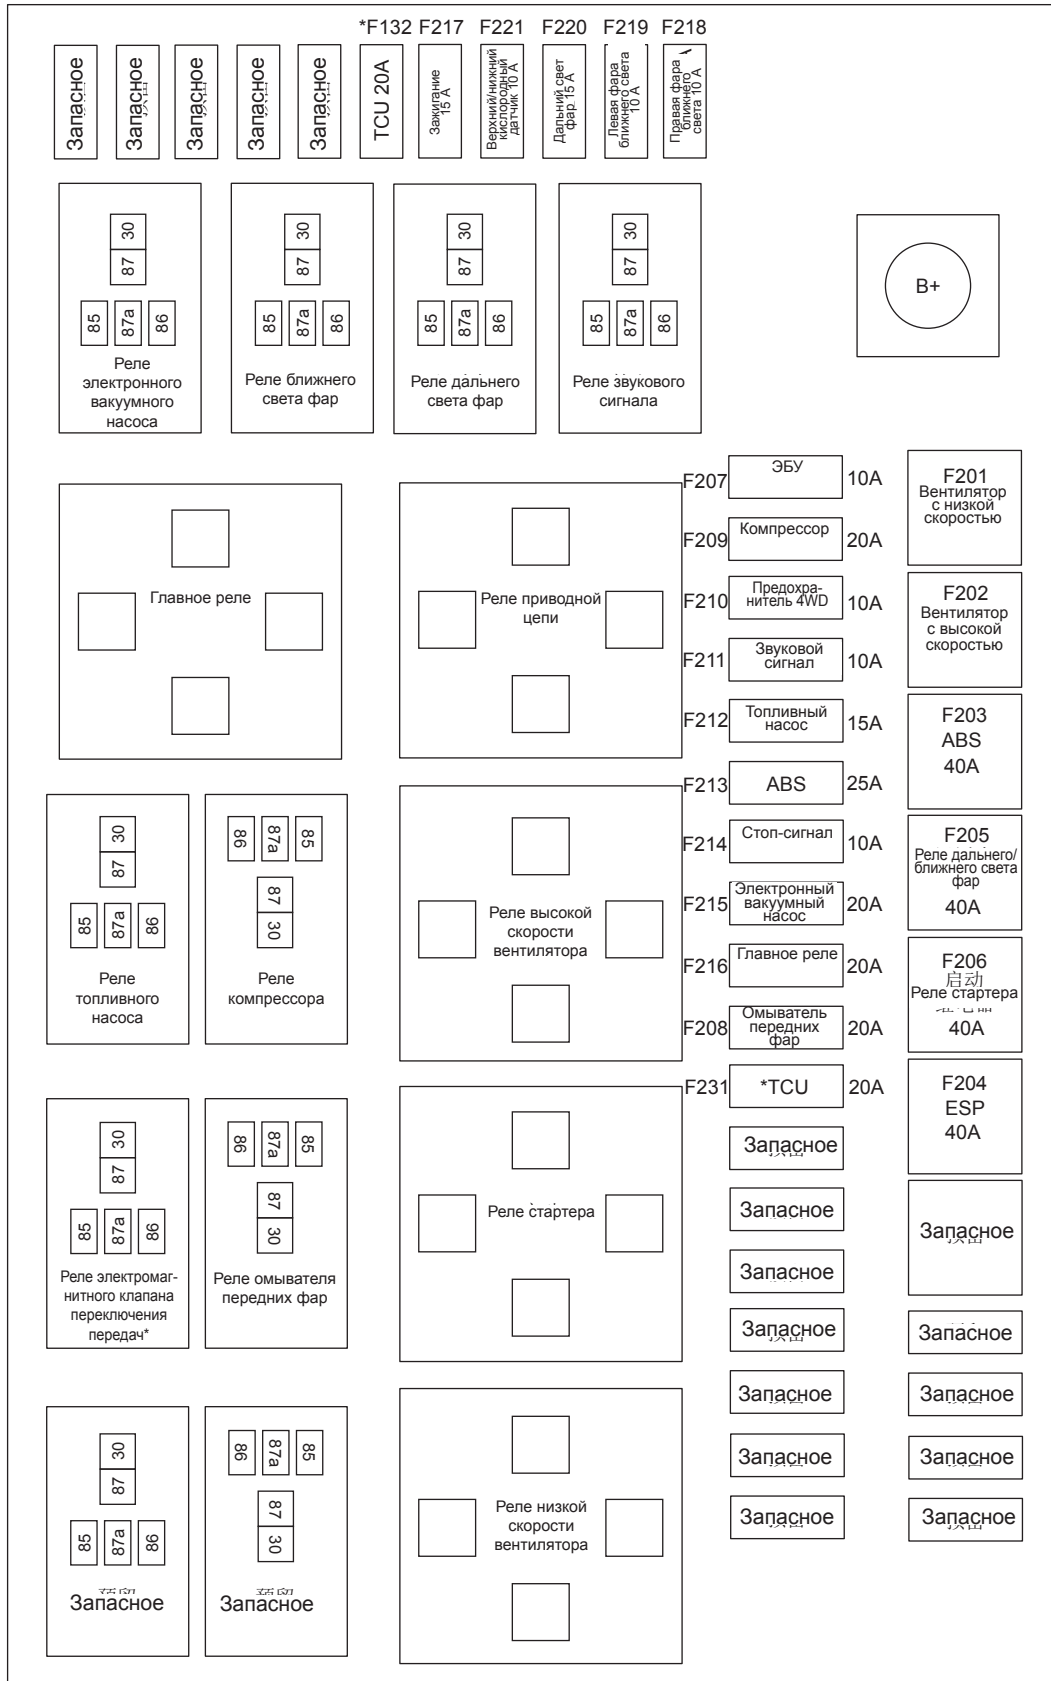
*F132 F217 F221 F220 F219 F218

Запасное
Запасное
Запасное
Запасное
Запасное
TCU 20A
Зажигание 15 A
Верхний/нижний кислородный датчик 10 A
Дальний свет фар 15 A
Левая фара ближнего света 10 A
Правая фара ближнего света 10 A

30
87
85 87a 86
Реле электронного вакуумного насоса

30
87
85 87a 86
Реле ближнего света фар

30
87
85 87a 86
Реле дальнего света фар

30
87
85 87a 86
Реле звукового сигнала

B+

Главное реле

Реле приводной цепи

F207 ЭБУ 10A
F209 Компрессор 20A
F210 Предохранитель 4WD 10A
F211 Звуковой сигнал 10A
F212 Топливный насос 15A
F213 ABS 25A
F214 Стоп-сигнал 10A
F215 Электронный вакуумный насос 20A
F216 Главное реле 20A
F208 Омыватель передних фар 20A
F231 *TCU 20A
Запасное
Запасное
Запасное
Запасное
Запасное
Запасное
Запасное

F201 Вентилятор с низкой скоростью
F202 Вентилятор с высокой скоростью
F203 ABS 40A
F205 Реле дальнего/ ближнего света фар 40A
F206 启动 Реле стартера 40A
F204 ESP 40A
Запасное
Запасное
Запасное
Запасное
Запасное

30
87
85 87a 86
Реле топливного насоса

86 87a 85
87
30
Реле компрессора

Реле высокой скорости вентилятора

30
87
85 87a 86
Реле электромагнитного клапана переключения передач*

86 87a 85
87
30
Реле омывателя передних фар

Реле стартера

30
87
85 87a 86
Запасное

86 87a 85
87
30
Запасное

Реле низкой скорости вентилятора